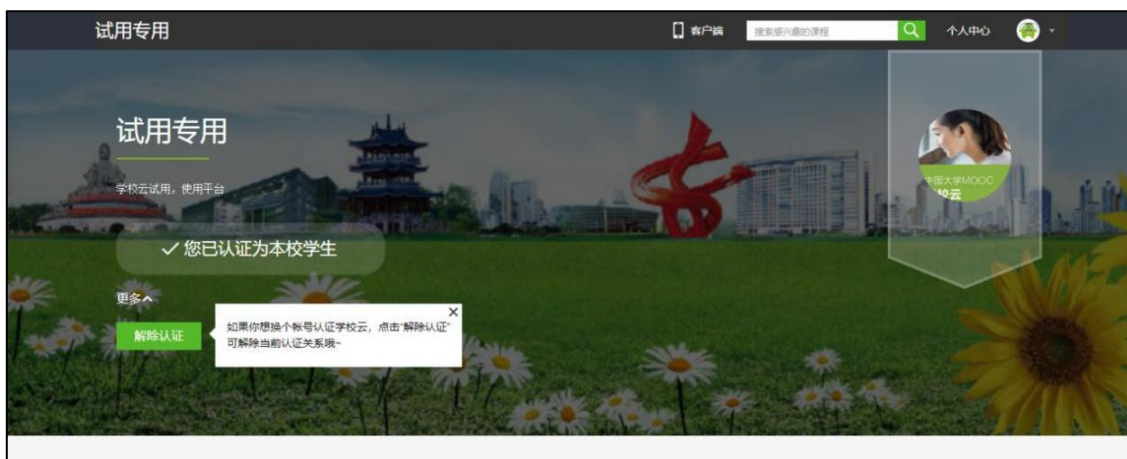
试用专用

客户端

搜索感兴趣的课程

个人中心

试用专用

学校云试用，使用平台

中国大学MOOC
校云

✓ 您已认证为本校学生

更多^

解除认证

如果你想换个帐号认证学校云，点击"解除认证"可解除当前认证关系哦~

×